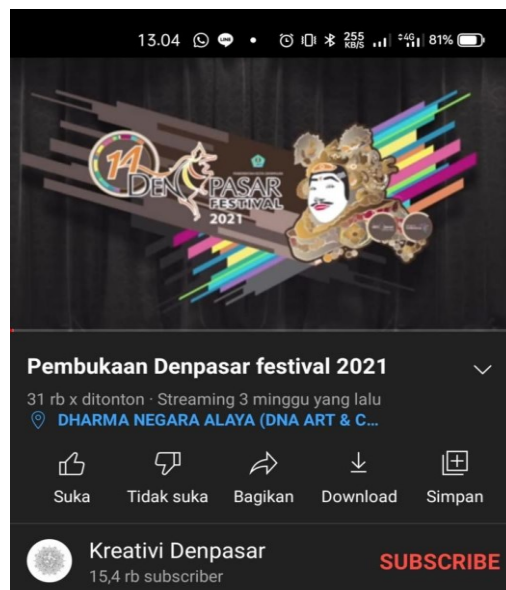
13.04 255 KB/S 4G 81%

14 DENPASAR FESTIVAL 2021

Pembukaan Denpasar festival 2021

31 rb x ditonton · Streaming 3 minggu yang lalu

DHARMA NEGARA ALAYA (DNA ART & C...

Suka Tidak suka Bagikan Download Simpan

Kreativi Denpasar
15,4 rb subscriber

SUBSCRIBE